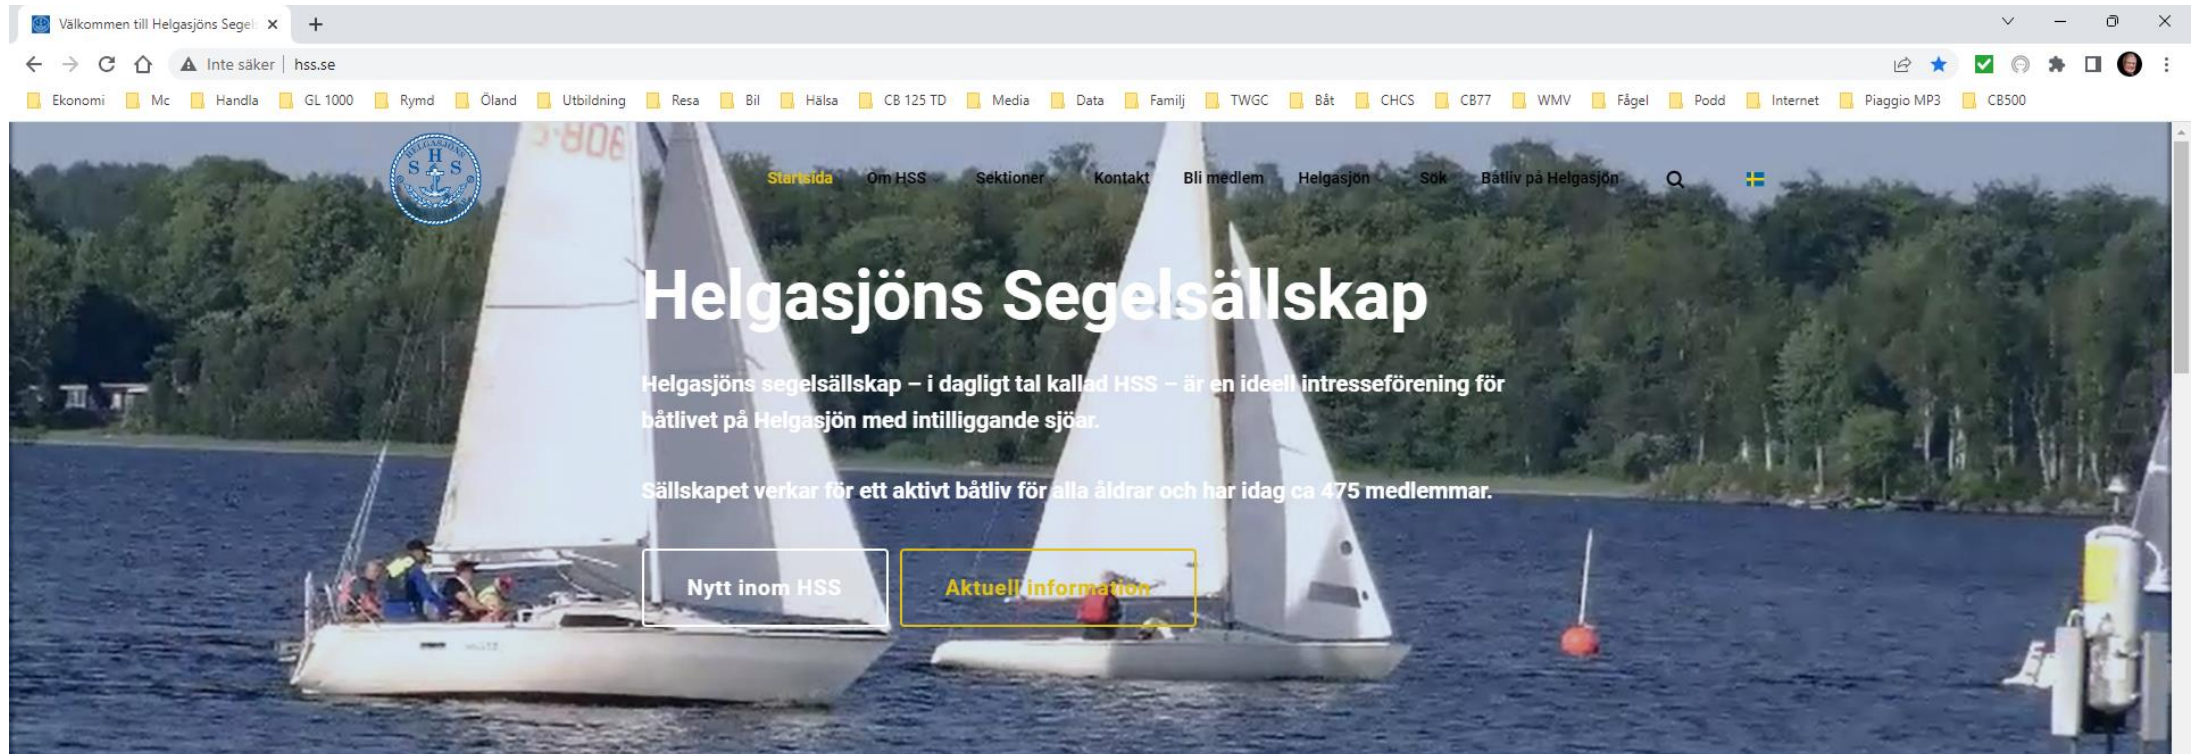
Välkommen till Helgasjöns Segel ×

Inte säker | hss.se

Ekonomi Mc Handla GL 1000 Rymd Öland Utbildning Resa Bil Hälsa CB 125 TD Media Data Familj TWGC Båt CHCS CB77 WMV Fågel Podd Internet Piaggio MP3 CB500

HELGASJÖNS S H S

Startsida Om HSS Sektioner Kontakt Bli medlem Helgasjön Sök Båtliv på Helgasjön

Helgasjöns Segelsällskap

Helgasjöns segelsällskap – i dagligt tal kallad HSS – är en ideell intresseförening för båtlivet på Helgasjön med intilliggande sjöar.

Sällskapet verkar för ett aktivt båtliv för alla åldrar och har idag ca 475 medlemmar.

Nytt inom HSS

Aktuell information